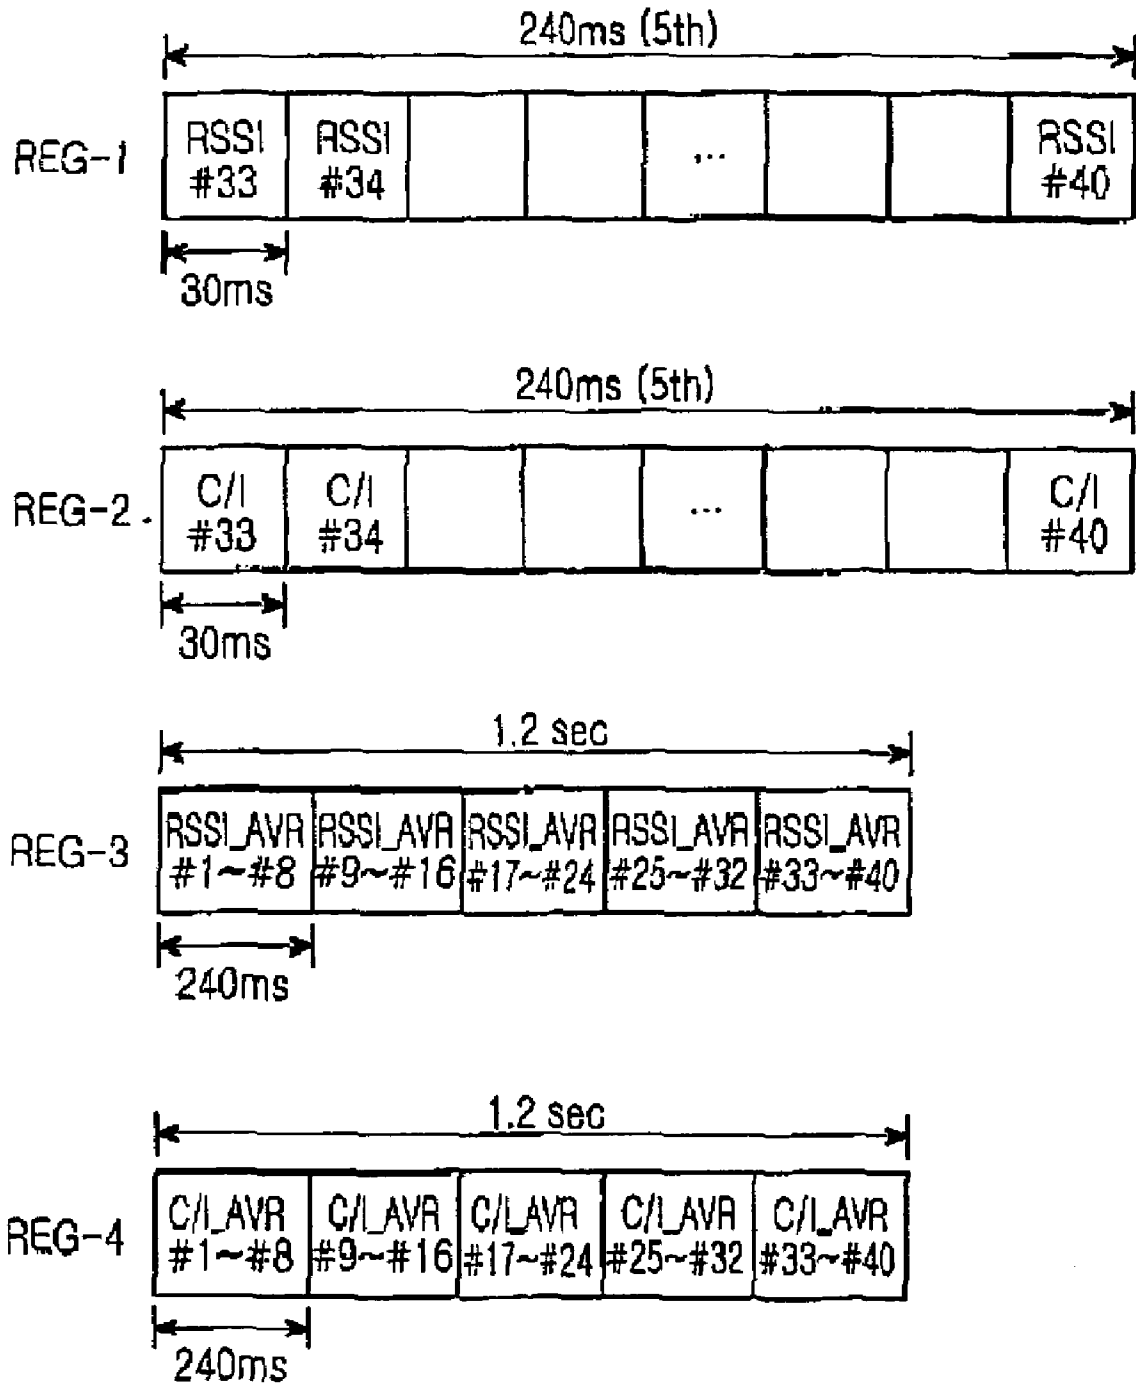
240ms (5th)

REG-1

| RSSI #33 | RSSI #34 | | | ... | | | RSSI #40 |
|---|---|---|---|---|---|---|---|

30ms

240ms (5th)

REG-2

| C/I #33 | C/I #34 | | | ... | | | C/I #40 |
|---|---|---|---|---|---|---|---|

30ms

1.2 sec

REG-3

| RSSI_AVR #1~#8 | RSSI_AVR #9~#16 | RSSI_AVR #17~#24 | RSSI_AVR #25~#32 | RSSI_AVR #33~#40 |
|---|---|---|---|---|

240ms

1.2 sec

REG-4

| C/I_AVR #1~#8 | C/I_AVR #9~#16 | C/I_AVR #17~#24 | C/I_AVR #25~#32 | C/I_AVR #33~#40 |
|---|---|---|---|---|

240ms